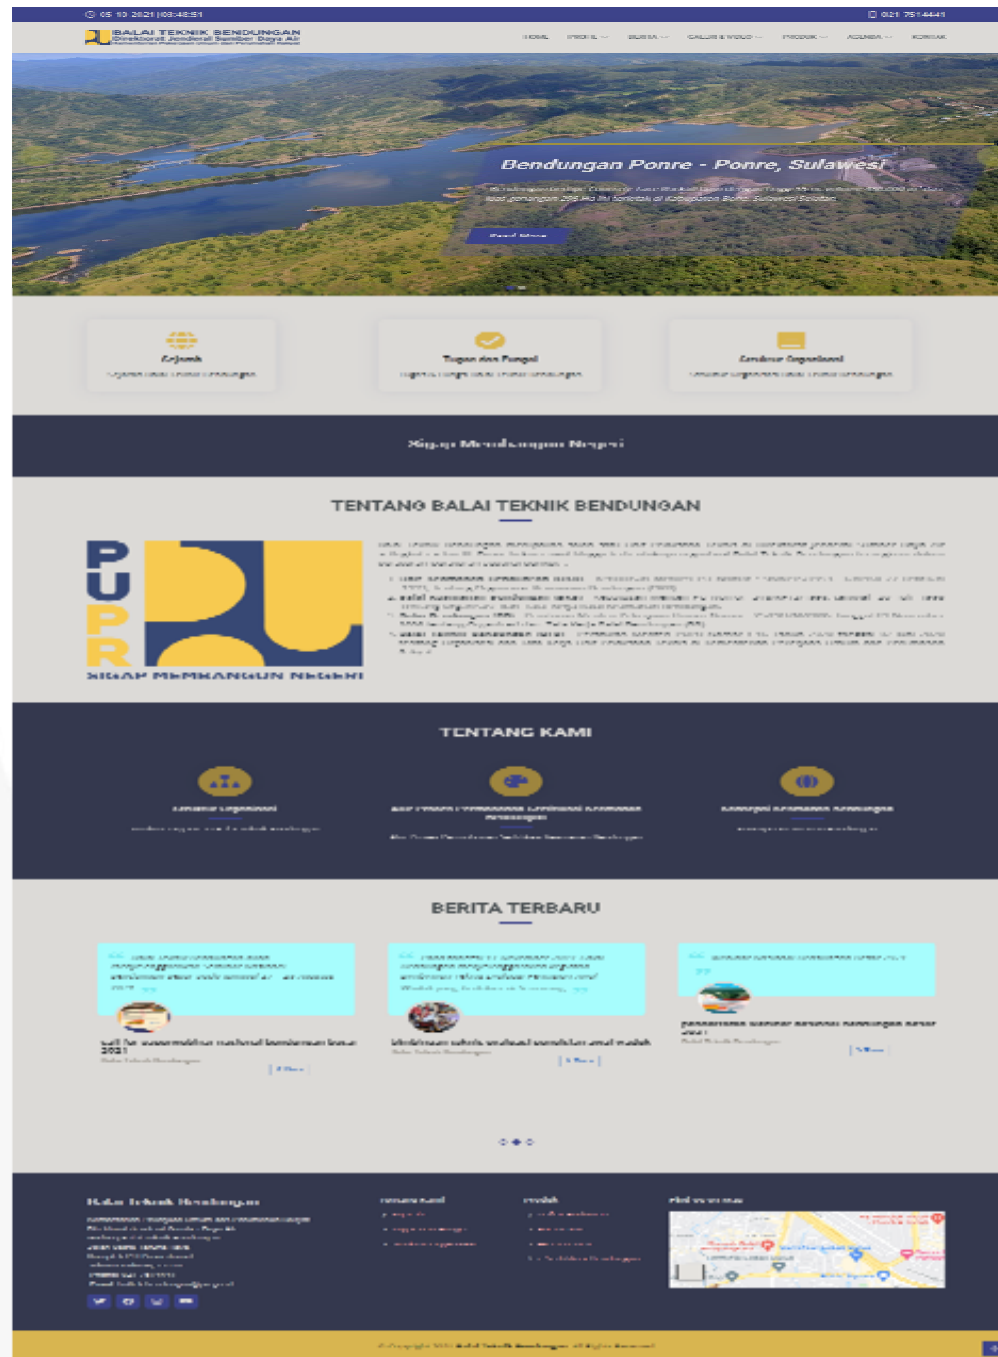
05 10 2021 | 03:48:51

021 7514441

BALAI TEKNIK BENDUNGAN
Direktorat Jenderal Sumber Daya Air
Kementerian Pekerjaan Umum dan Perumahan Rakyat

HOME PROFIL BERITA GALLERY & VIDEO PRODUK AGENDA KONTAK

Bendungan Ponre - Ponre, Sulawesi

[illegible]

Read More

Sejarah
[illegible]

Tugas dan Fungsi
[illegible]

Struktur Organisasi
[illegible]

Sigap Membangun Negeri

TENTANG BALAI TEKNIK BENDUNGAN

PUPR
SIGAP MEMBANGUN NEGERI

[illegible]

TENTANG KAMI

Struktur Organisasi
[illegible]

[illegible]
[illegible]

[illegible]
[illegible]

BERITA TERBARU

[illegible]

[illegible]

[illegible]

Balai Teknik Bendungan
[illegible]

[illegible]

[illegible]

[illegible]

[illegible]